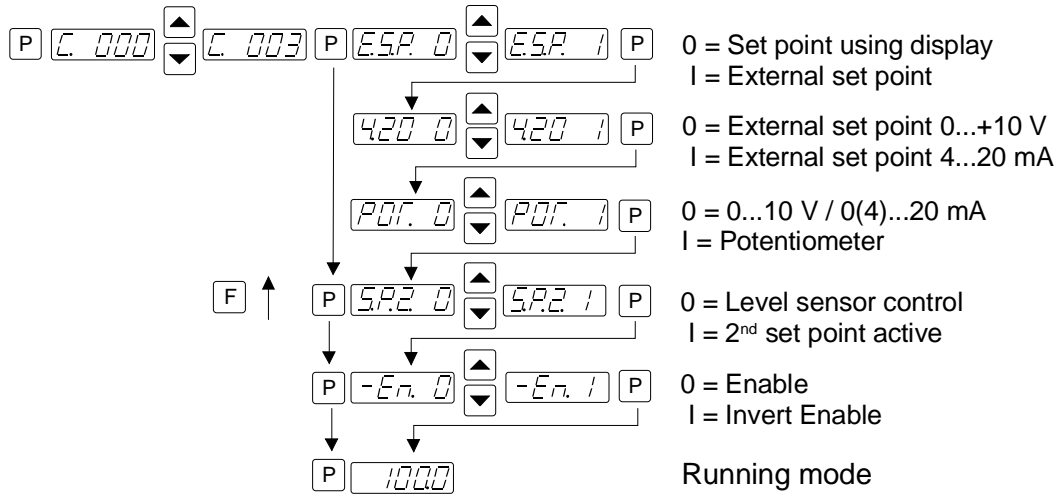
P C. 000 C. 003 P E.S.P. 0 E.S.P. 1 P

0 = Set point using display
I = External set point

4.20 0 4.20 1 P

0 = External set point 0...+10 V
I = External set point 4...20 mA

POT. 0 POT. 1 P

0 = 0...10 V / 0(4)...20 mA
I = Potentiometer

F P S.P.2. 0 S.P.2. 1 P

0 = Level sensor control
I = 2$^{nd}$ set point active

P -En. 0 -En. 1 P

0 = Enable
I = Invert Enable

P 100.0

Running mode